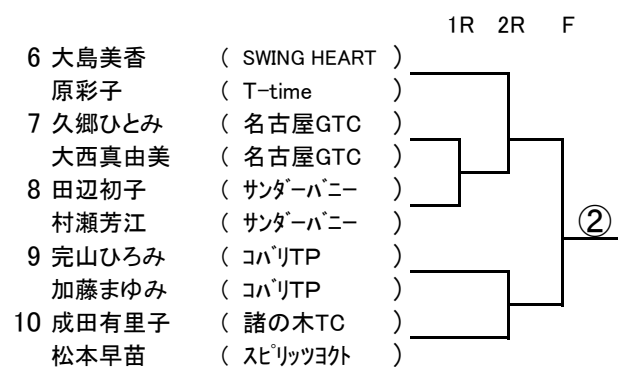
1R 2R F

6 大島美香 ( SWING HEART )
原彩子 ( T-time )
7 久郷ひとみ ( 名古屋GTC )
大西真由美 ( 名古屋GTC )
8 田辺初子 ( ｻﾝﾀﾞｰﾊﾞﾆｰ )
村瀬芳江 ( ｻﾝﾀﾞｰﾊﾞﾆｰ )
9 完山ひろみ ( ｺﾊﾞﾘTP )
加藤まゆみ ( ｺﾊﾞﾘTP )
10 成田有里子 ( 諸の木TC )
松本早苗 ( ｽﾋﾟﾘｯﾂﾖｸﾄ )

②